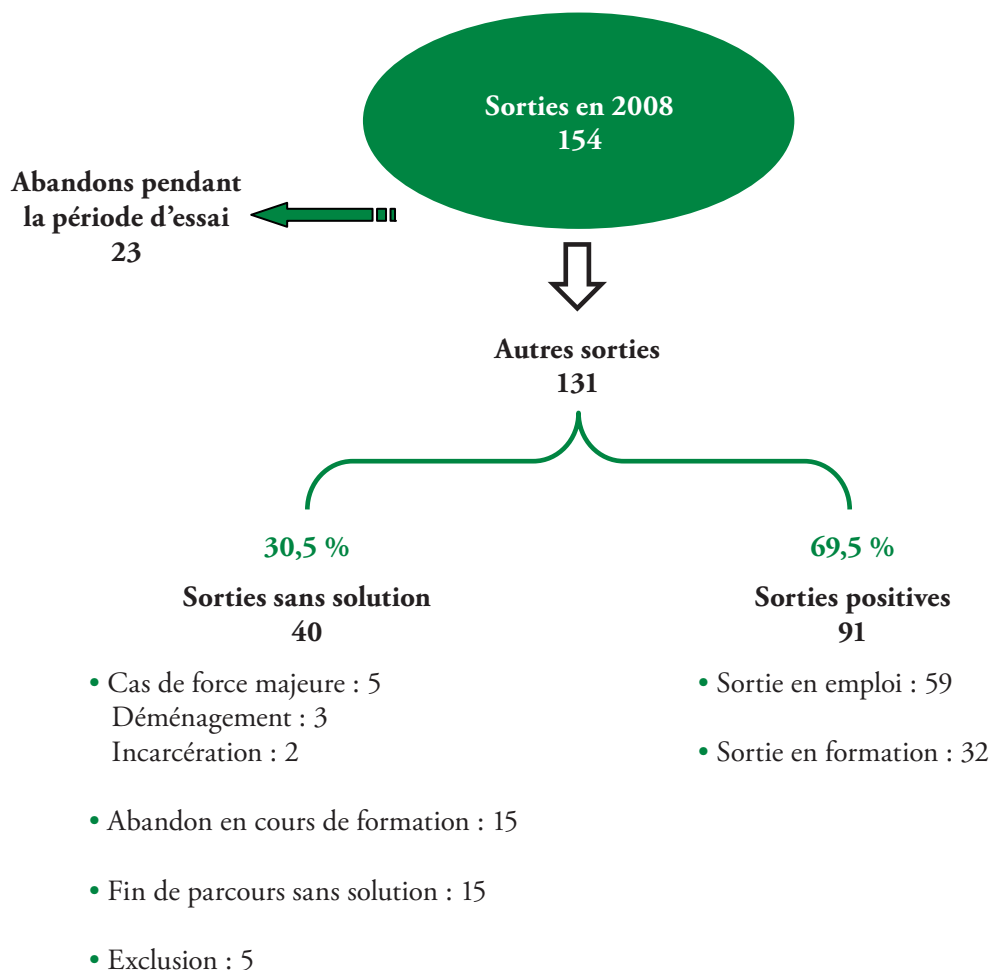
Sorties en 2008
154

Abandons pendant la période d’essai
23

Autres sorties
131

30,5 %

Sorties sans solution
40

• Cas de force majeure : 5
Déménagement : 3
Incarcération : 2

• Abandon en cours de formation : 15

• Fin de parcours sans solution : 15

• Exclusion : 5

69,5 %

Sorties positives
91

• Sortie en emploi : 59

• Sortie en formation : 32